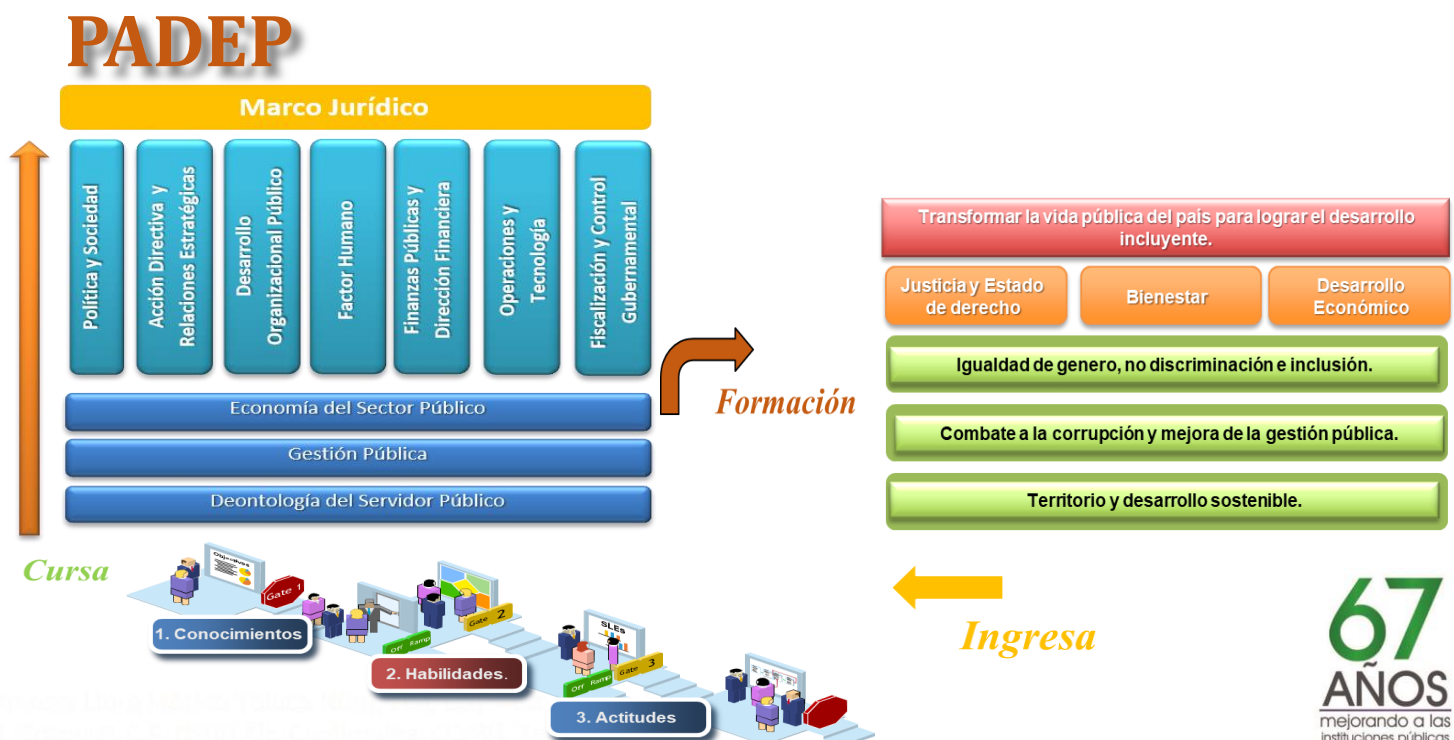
PADEP

Marco Jurídico

Política y Sociedad

Acción Directiva y Relaciones Estratégicas

Desarrollo Organizacional Público

Factor Humano

Finanzas Públicas y Dirección Financiera

Operaciones y Tecnología

Fiscalización y Control Gubernamental

Economía del Sector Público

Gestión Pública

Deontología del Servidor Público

Formación

Transformar la vida pública del país para lograr el desarrollo incluyente.

Justicia y Estado de derecho

Bienestar

Desarrollo Económico

Igualdad de genero, no discriminación e inclusión.

Combate a la corrupción y mejora de la gestión pública.

Territorio y desarrollo sostenible.

Cursa

Objectives

Gate 1

1. Conocimientos

Off Ramp

Gate 2

2. Habilidades.

SLEs

Off Ramp

Gate 3

3. Actitudes

Ingresa

67 AÑOS

mejorando a las instituciones públicas

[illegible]